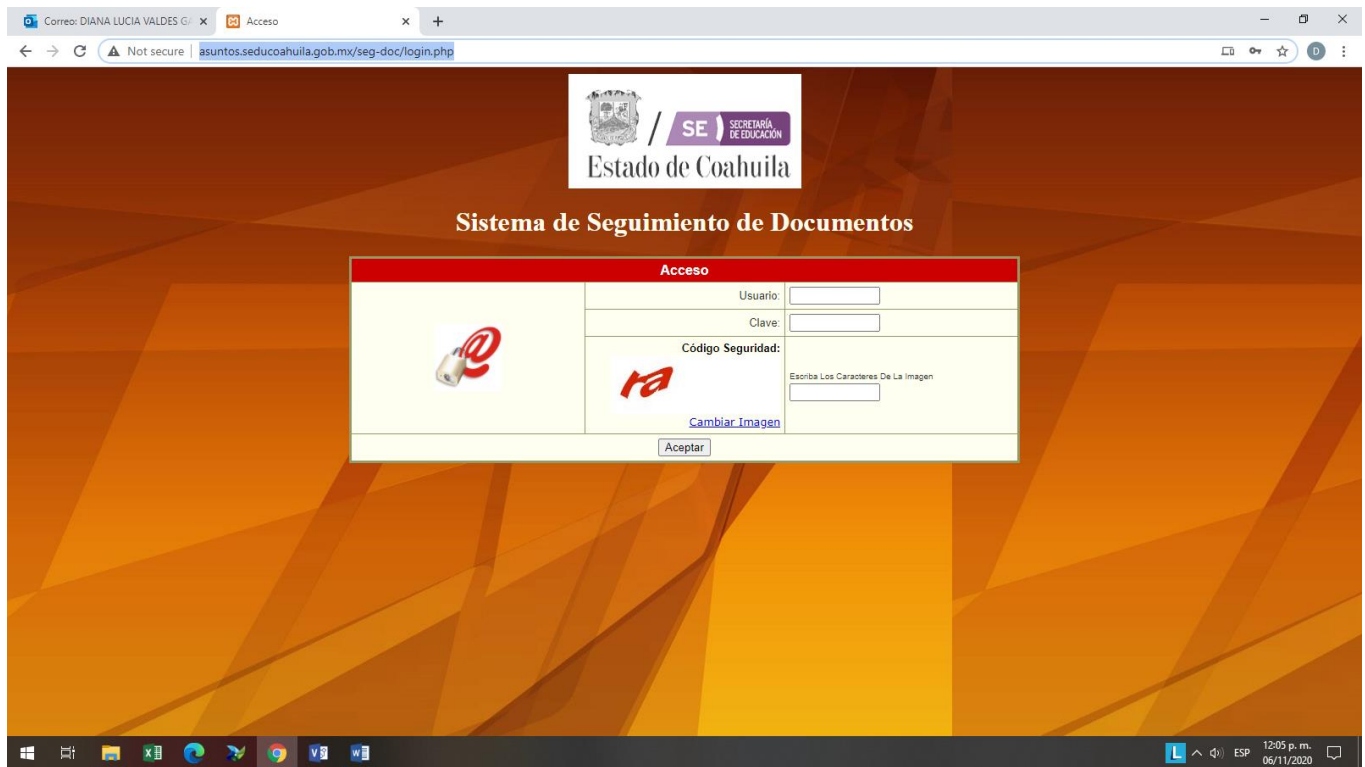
Correo: DIANA LUCIA VALDES G
Acceso

Not secure | asuntos.seducoahuila.gob.mx/seg-doc/login.php

SE SECRETARÍA DE EDUCACIÓN
Estado de Coahuila

Sistema de Seguimiento de Documentos

| Acceso | | |
|---|---|---|
| | Usuario: | |
| | Clave: | |
| | Código Seguridad: ra Cambiar Imagen | Escriba Los Caracteres De La Imagen |
| Aceptar | | |

ESP 12:05 p. m. 06/11/2020